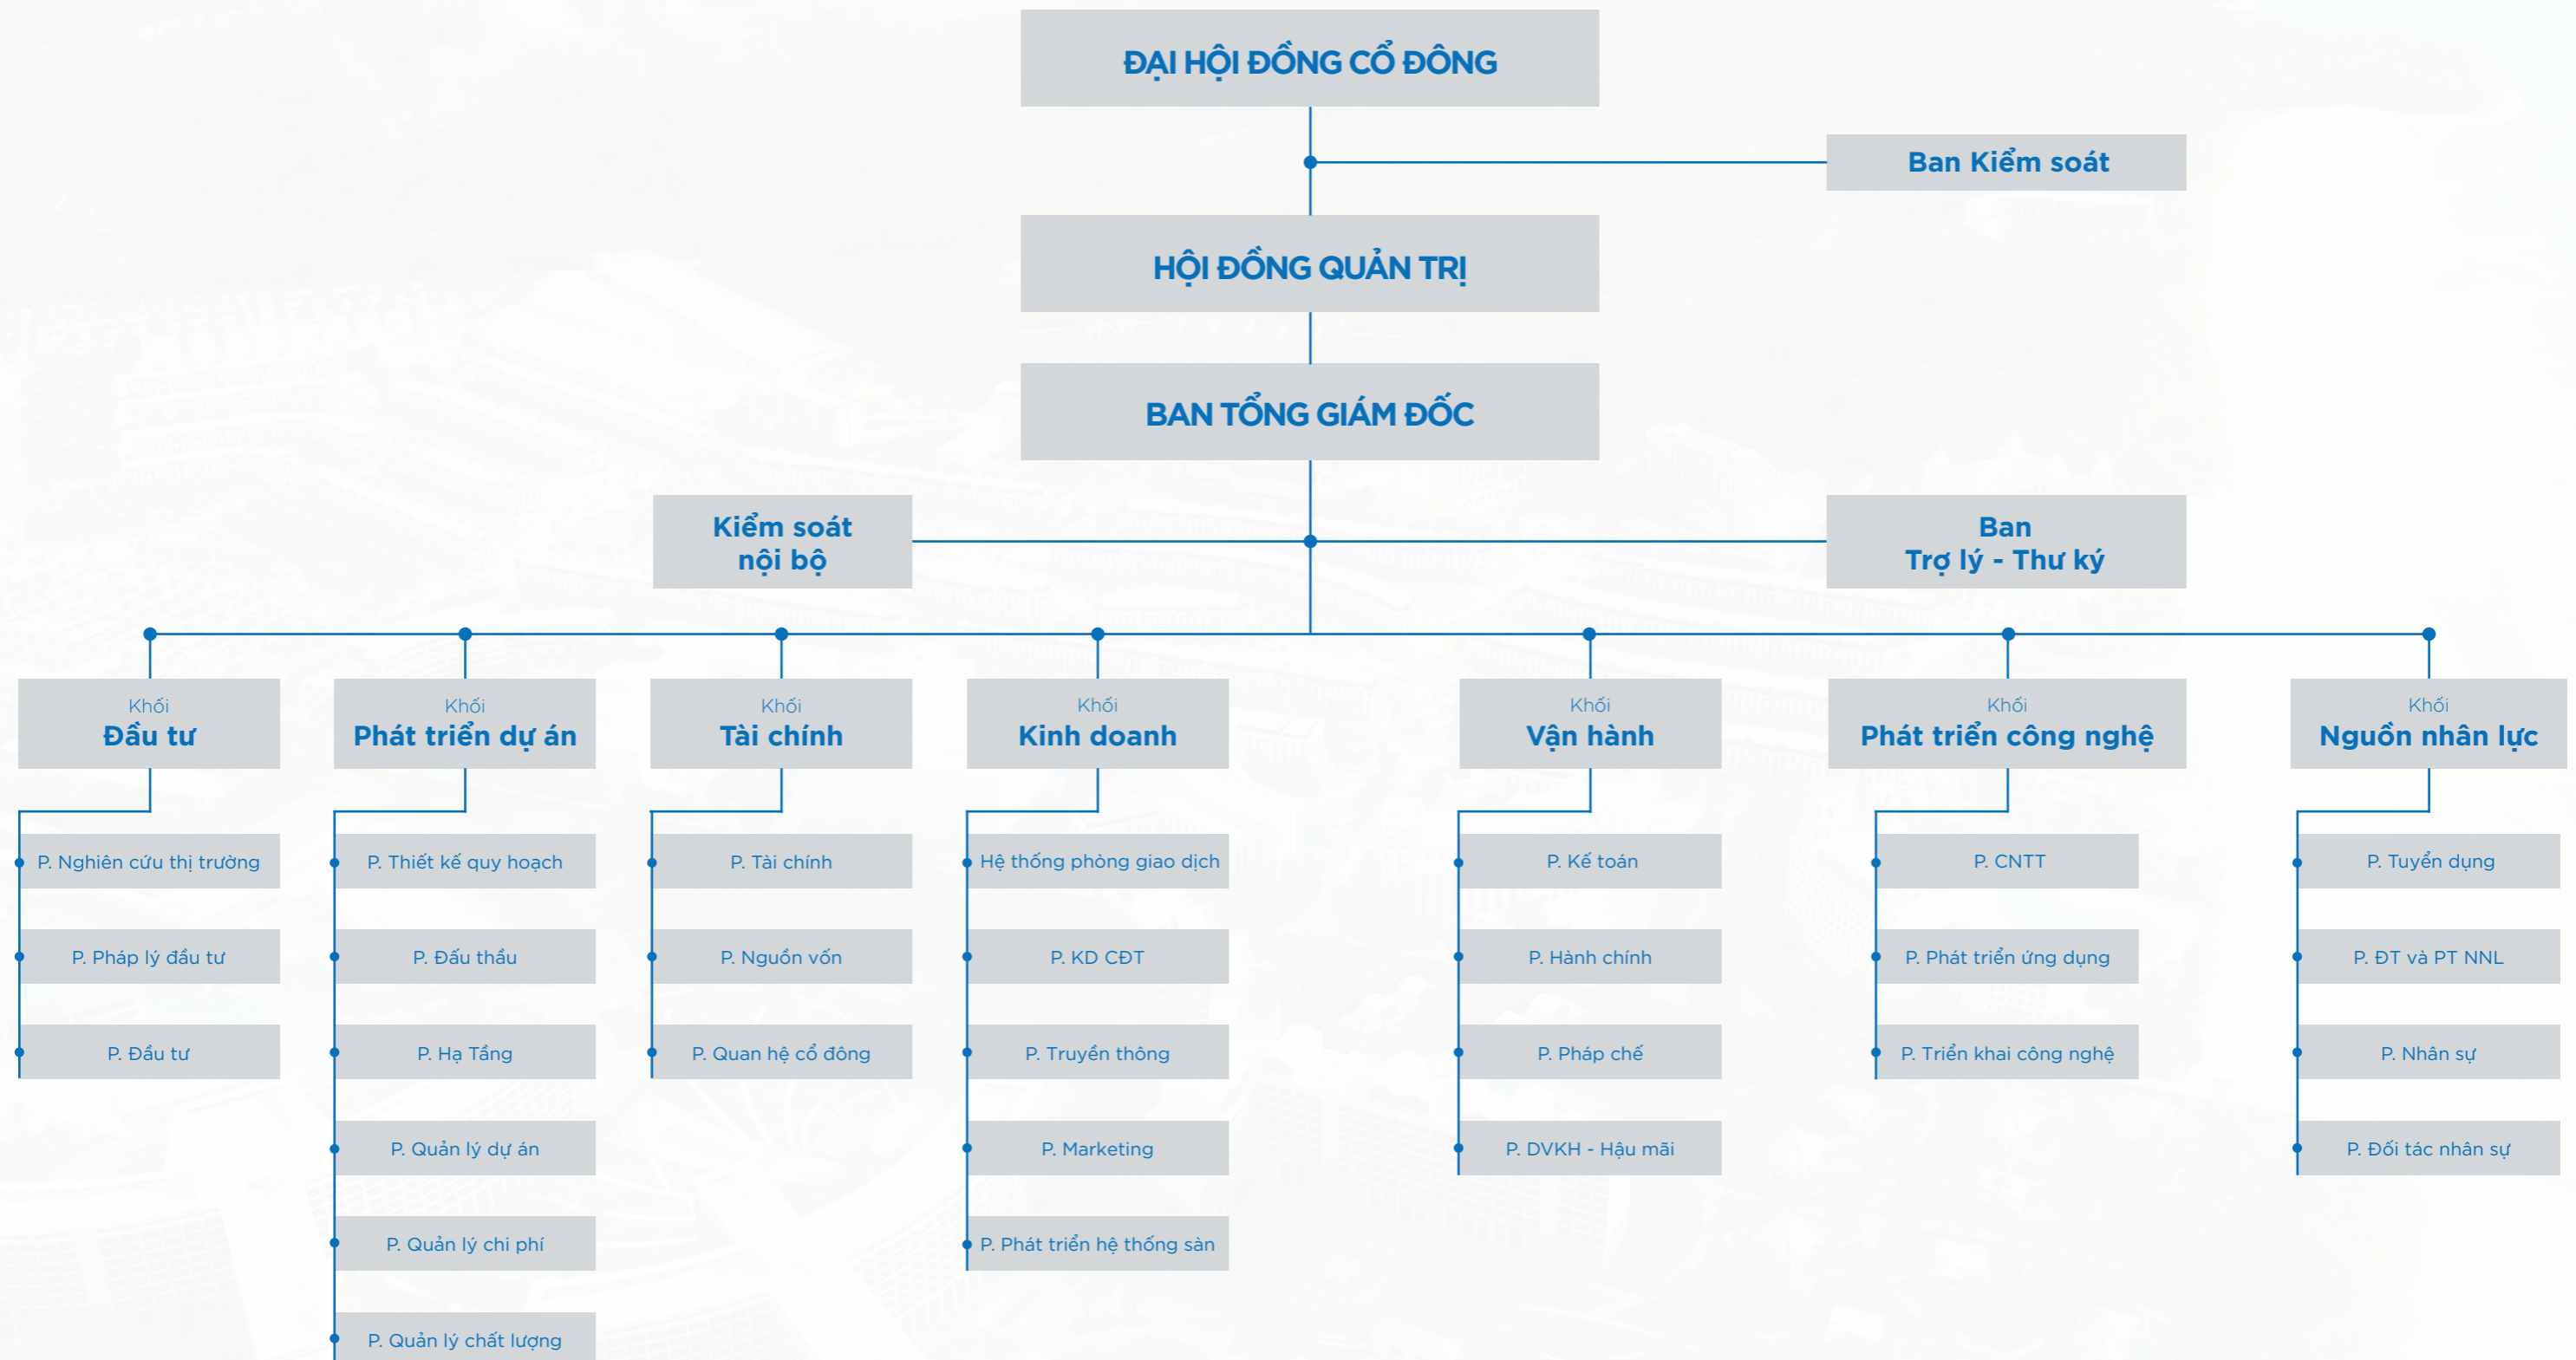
ĐẠI HỘI ĐỒNG CỔ ĐÔNG

Ban Kiểm soát

HỘI ĐỒNG QUẢN TRỊ

BAN TỔNG GIÁM ĐỐC

Kiểm soát nội bộ

Ban Trợ lý - Thư ký

Khối Đầu tư

P. Nghiên cứu thị trường

P. Pháp lý đầu tư

P. Đầu tư

Khối Phát triển dự án

P. Thiết kế quy hoạch

P. Đấu thầu

P. Hạ Tầng

P. Quản lý dự án

P. Quản lý chi phí

P. Quản lý chất lượng

Khối Tài chính

P. Tài chính

P. Nguồn vốn

P. Quan hệ cổ đông

Khối Kinh doanh

Hệ thống phòng giao dịch

P. KD CĐT

P. Truyền thông

P. Marketing

P. Phát triển hệ thống sàn

Khối Vận hành

P. Kế toán

P. Hành chính

P. Pháp chế

P. DVKH - Hậu mãi

Khối Phát triển công nghệ

P. CNTT

P. Phát triển ứng dụng

P. Triển khai công nghệ

Khối Nguồn nhân lực

P. Tuyển dụng

P. ĐT và PT NNL

P. Nhân sự

P. Đối tác nhân sự